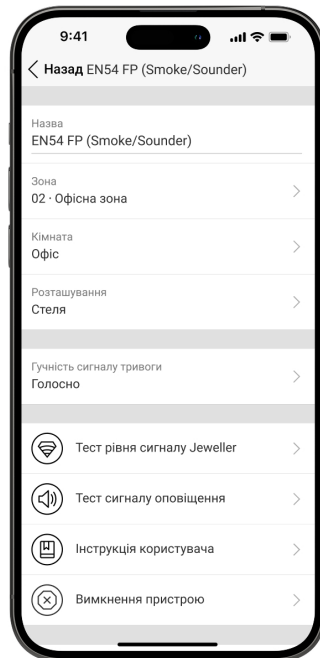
9:41

Назад EN54 FP (Smoke/Sounder)

Назва
EN54 FP (Smoke/Sounder)

Зона
02 · Офісна зона

Кімната
Офіс

Розташування
Стеля

Гучність сигналу тривоги
Голосно

Тест рівня сигналу Jeweller

Тест сигналу оповіщення

Інструкція користувача

Вимкнення пристрою